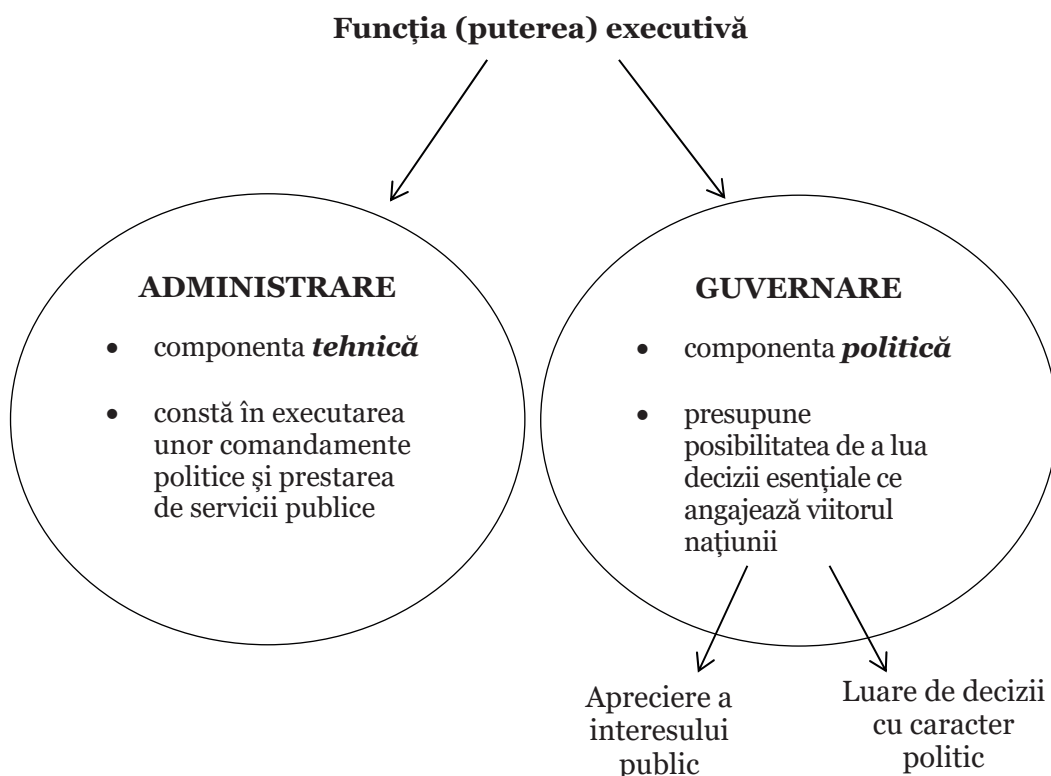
**Funcția (puterea) executivă**

**ADMINISTRARE**

- componenta ***tehnică***
- constă în executarea unor comandamente politice și prestarea de servicii publice

**GUVERNARE**

- componenta ***politică***
- presupune posibilitatea de a lua decizii esențiale ce angajează viitorul națiunii

Apreciere a interesului public

Luare de decizii cu caracter politic